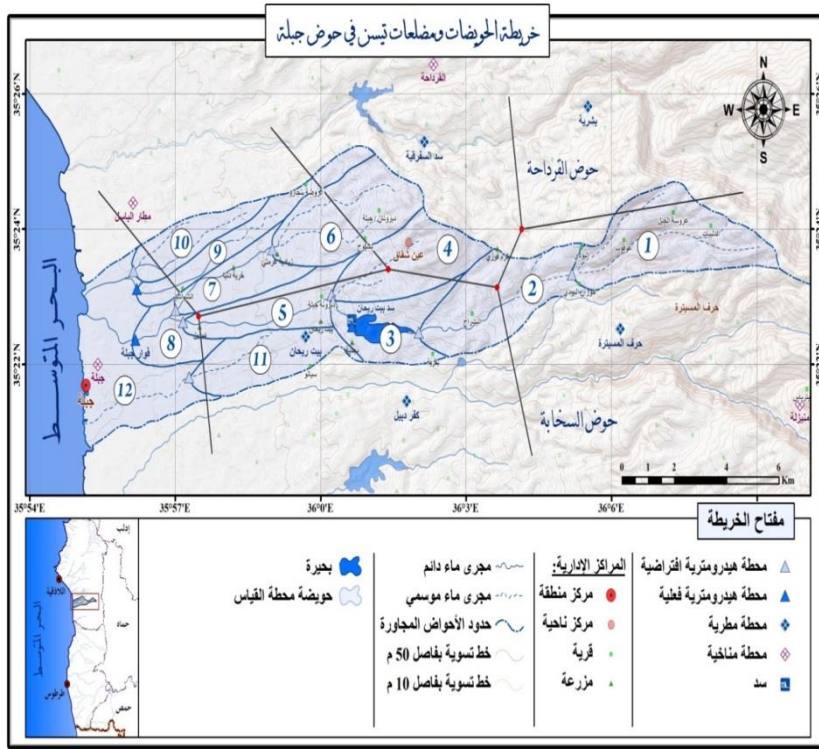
خريطة الحويضات ومضلعات تيسن في حوض جبلة

القرداحة
بشرية
سد السفرقية
حوض القرداحة
مطار الباسل
عين شقاق
سد بيت ريحان
بيت ريحان
قرف الجبلة
حرف المسيترة
حوض السخابة
كفر دبيل
جبلة
البحر المتوسط
1
2
3
4
5
6
7
8
9
10
11
12

N
S
E
W

35°26'N
35°24'N
35°22'N
35°54'E
35°57'E
36°0'E
36°3'E
36°6'E

0 1 2 4 6 Km

مفتاح الخريطة

محطة هيدرومترية افتراضية
محطة هيدرومترية فعلية
محطة مطرية
محطة مناخية
سد

المراكز الادارية:
مركز منطقة
مركز ناحية
قرية
مزرعة

مجرى ماء دائم
مجرى ماء موسمي
حدود الأحواض المجاورة
خط تسوية بفاصل 50 م
خط تسوية بفاصل 10 م

بحيرة
حويضة محطة القياس

اللاذقية
البحر المتوسط
طرطوس
إدلب
حماة
حمص